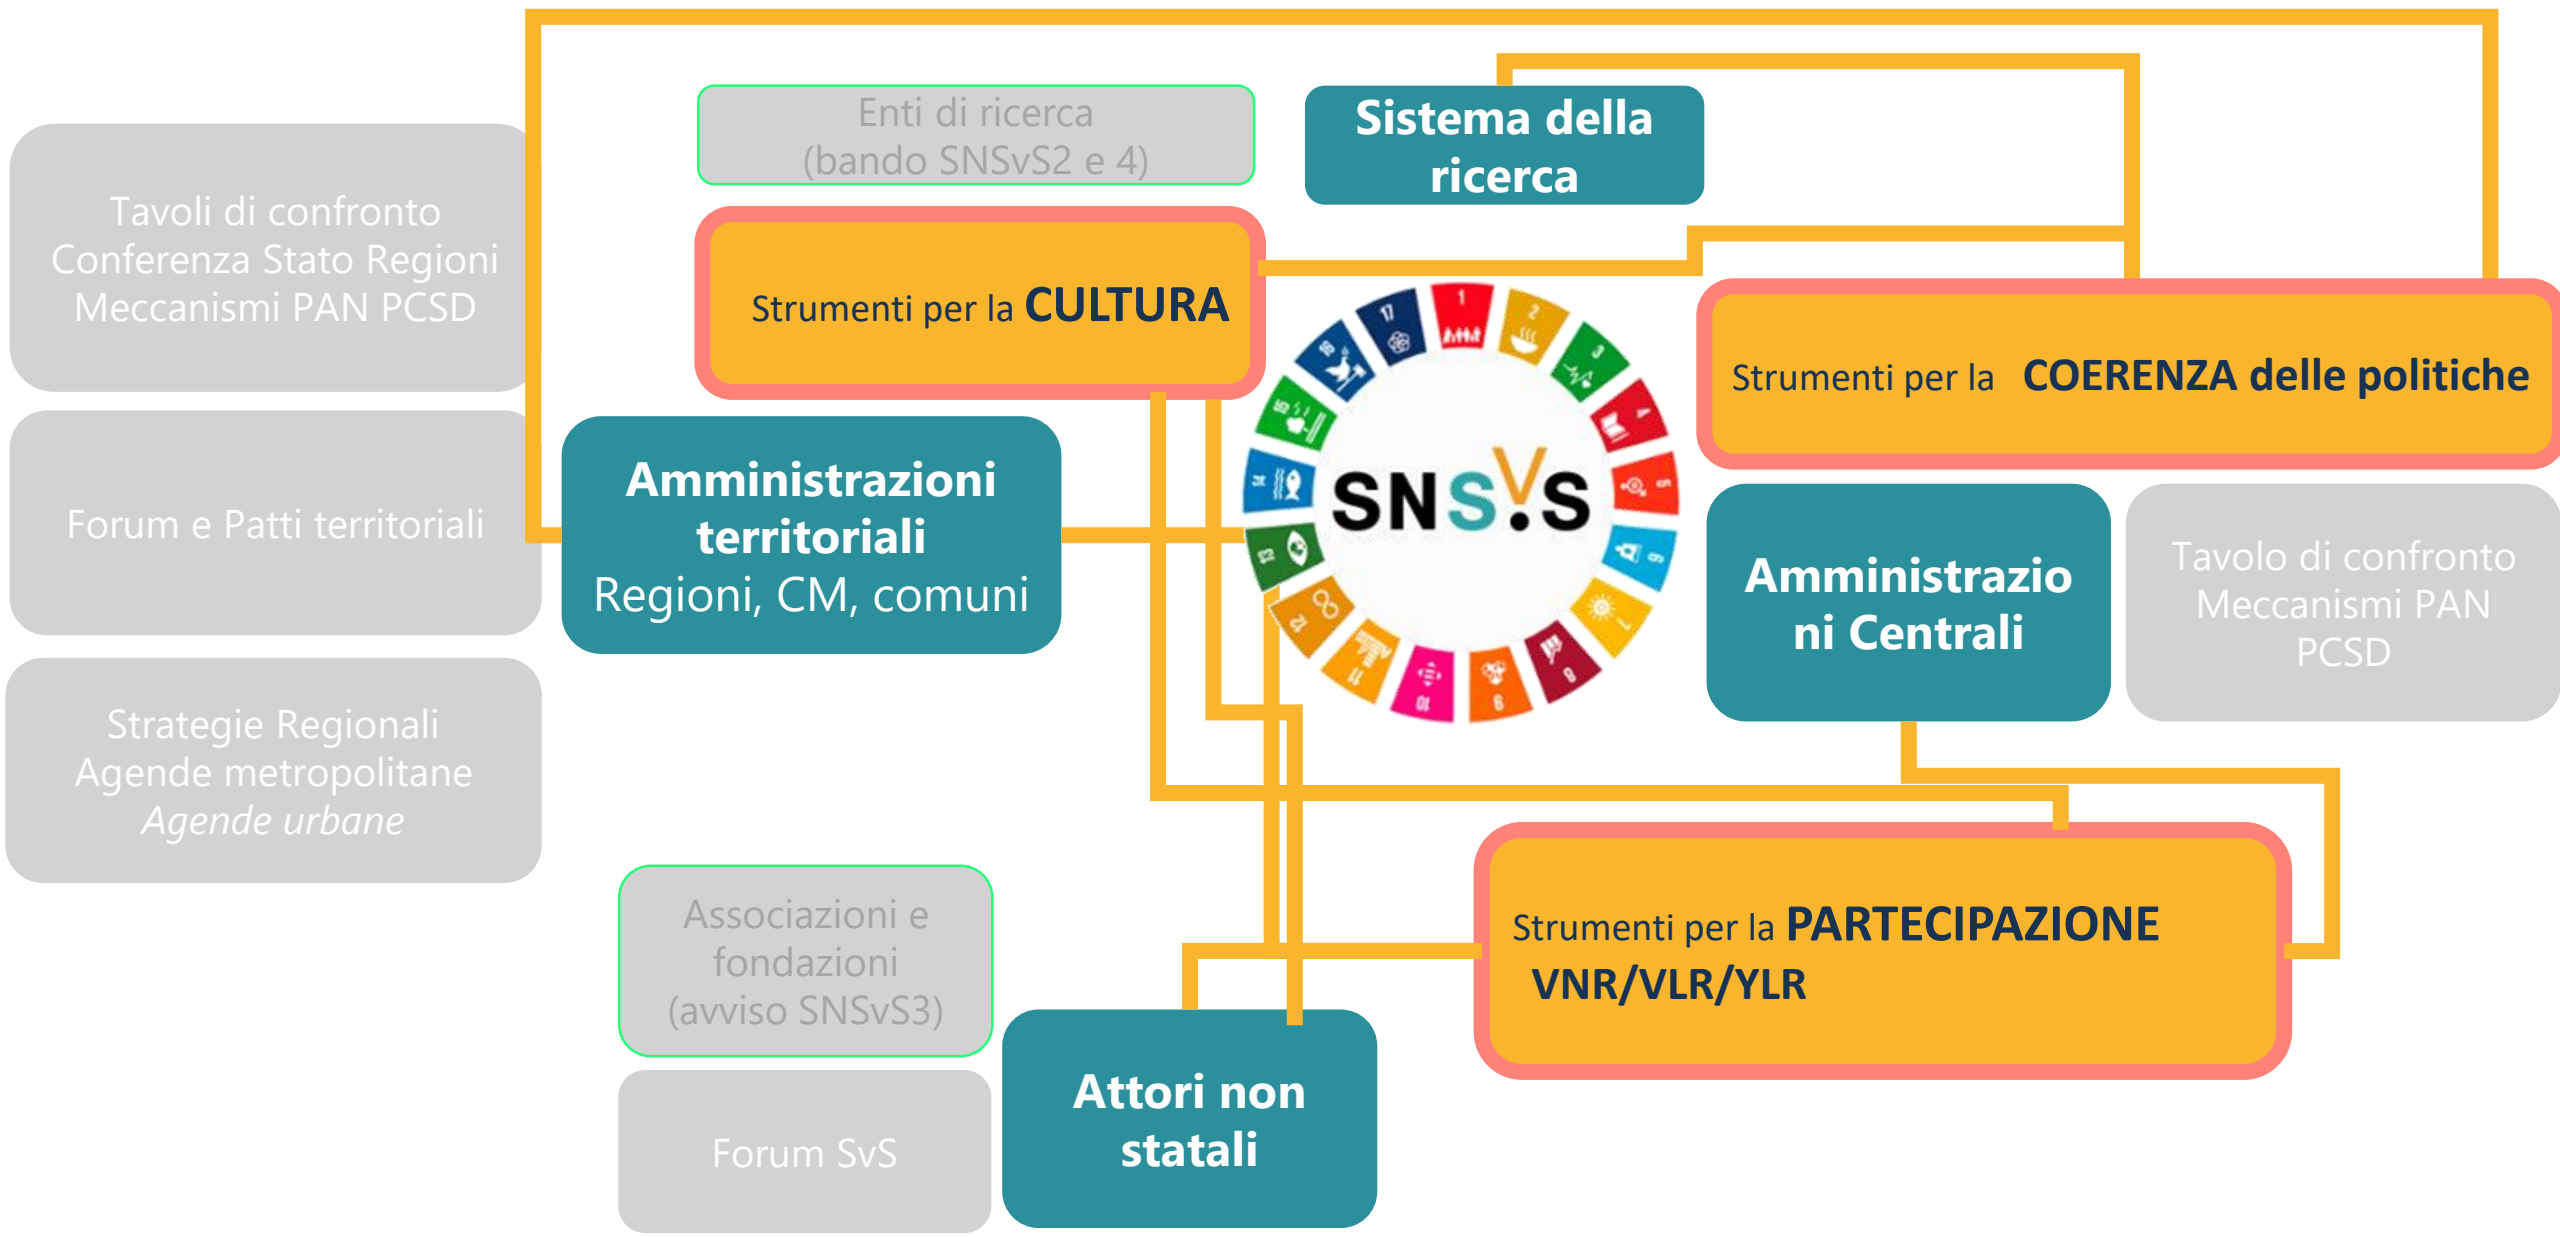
Tavoli di confronto
Conferenza Stato Regioni
Meccanismi PAN PCSD

Forum e Patti territoriali

Strategie Regionali
Agende metropolitane
*Agende urbane*

Enti di ricerca
(bando SNSvS2 e 4)

Sistema della ricerca

Strumenti per la **CULTURA**

Amministrazioni territoriali
Regioni, CM, comuni

SNSvS

Strumenti per la **COERENZA delle politiche**

Amministrazioni Centrali

Tavolo di confronto
Meccanismi PAN PCSD

Associazioni e fondazioni
(avviso SNSvS3)

Forum SvS

Attori non statali

Strumenti per la **PARTECIPAZIONE**
**VNR/VLR/YLR**